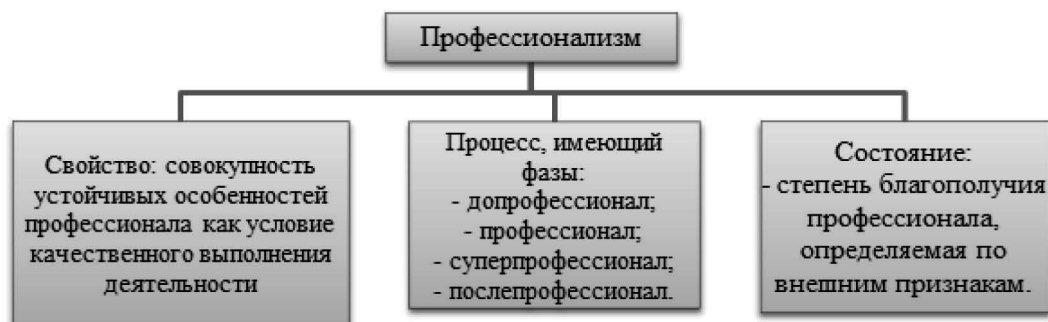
Профессионализм

Свойство: совокупность устойчивых особенностей профессионала как условие качественного выполнения деятельности

Процесс, имеющий фазы:
- допрофессионал;
- профессионал;
- суперпрофессионал;
- послепрофессионал.

Состояние:
- степень благополучия профессионала, определяемая по внешним признакам.